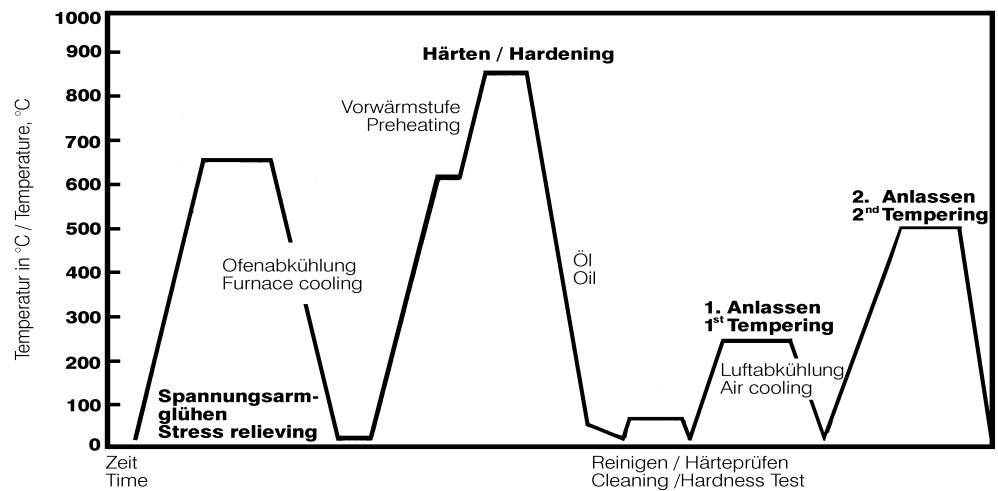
1000
900
800
700
600
500
400
300
200
100
0

Temperatur in °C / Temperature, °C

Härten / Hardening

Vorwärmstufe
Preheating

Ofenabkühlung
Furnace cooling

Öl
Oil

2. Anlassen
2$^{nd}$ Tempering

1. Anlassen
1$^{st}$ Tempering

Luftabkühlung
Air cooling

Spannungsarmglühen
Stress relieving

Zeit
Time

Reinigen / Härteprüfen
Cleaning /Hardness Test